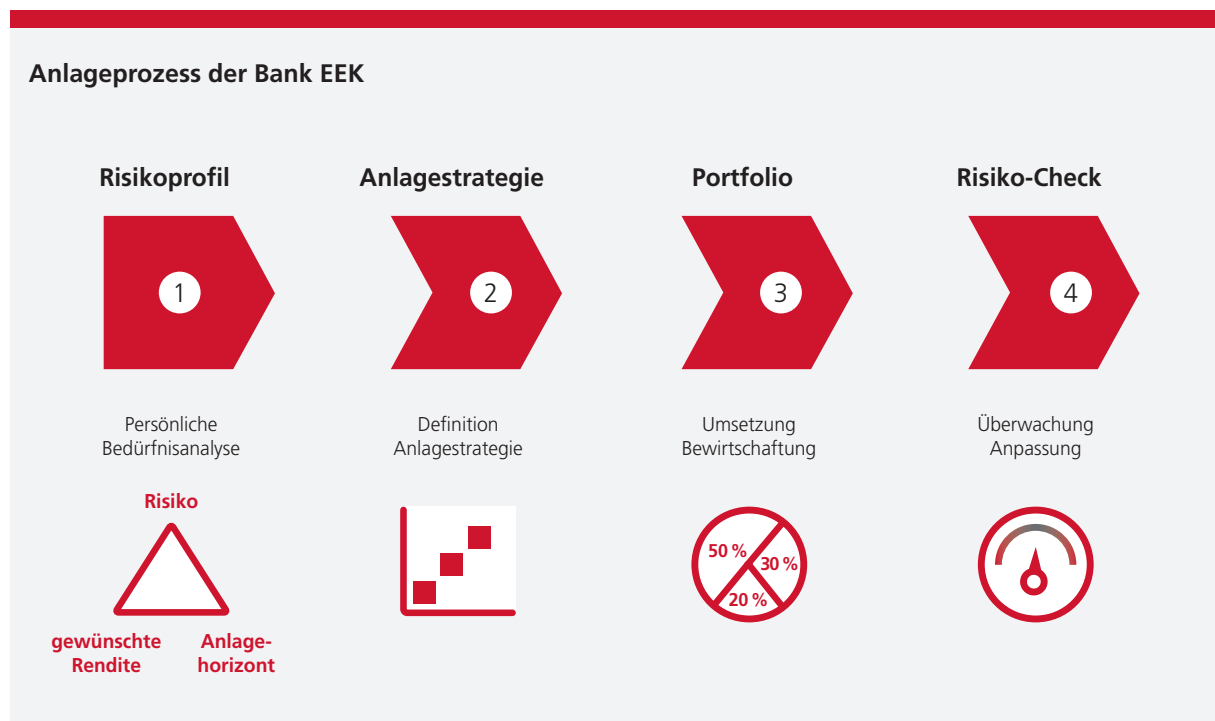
Anlageprozess der Bank EEK

Risikoprofil

1

Persönliche Bedürfnisanalyse

Risiko

gewünschte Rendite

Anlagehorizont

Anlagestrategie

2

Definition Anlagestrategie

Portfolio

3

Umsetzung Bewirtschaftung

50 %

30 %

20 %

Risiko-Check

4

Überwachung Anpassung